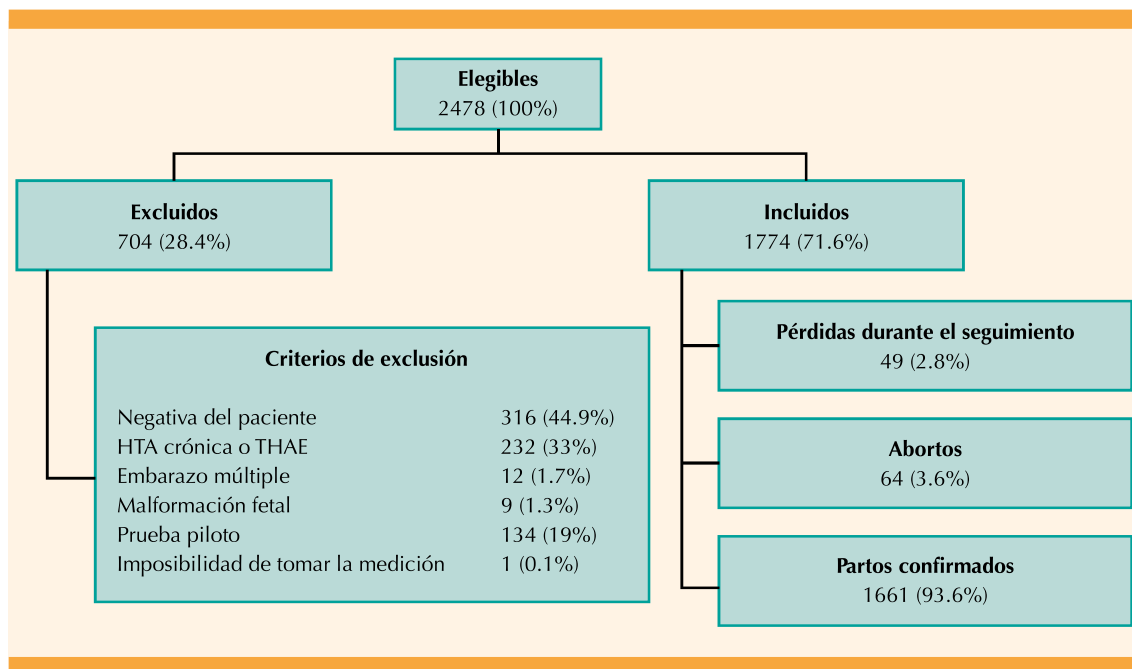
**Elegibles**
2478 (100%)

**Excluidos**
704 (28.4%)

**Incluidos**
1774 (71.6%)

**Criterios de exclusión**

| | |
|---|---|
| Negativa del paciente | 316 (44.9%) |
| HTA crónica o THAE | 232 (33%) |
| Embarazo múltiple | 12 (1.7%) |
| Malformación fetal | 9 (1.3%) |
| Prueba piloto | 134 (19%) |
| Imposibilidad de tomar la medición | 1 (0.1%) |

**Pérdidas durante el seguimiento**
49 (2.8%)

**Abortos**
64 (3.6%)

**Partos confirmados**
1661 (93.6%)